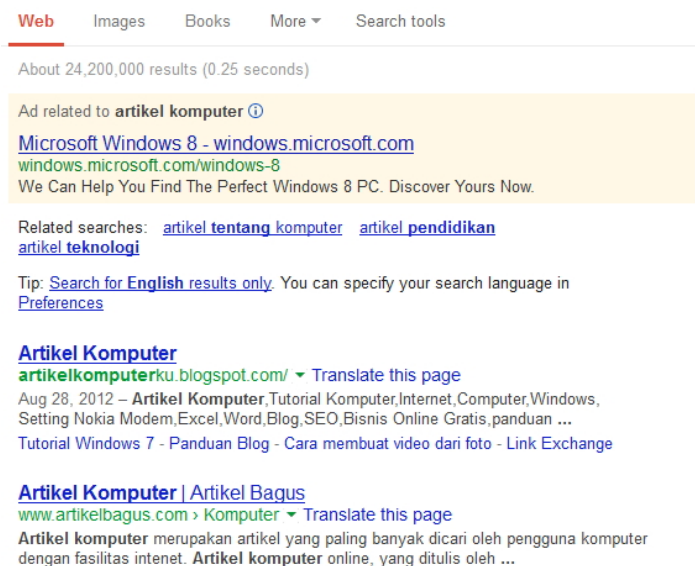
Web Images Books More Search tools

About 24,200,000 results (0.25 seconds)

Ad related to artikel komputer ⓘ

Microsoft Windows 8 - windows.microsoft.com
windows.microsoft.com/windows-8
We Can Help You Find The Perfect Windows 8 PC. Discover Yours Now.

Related searches: artikel tentang komputer artikel pendidikan artikel teknologi

Tip: Search for English results only. You can specify your search language in Preferences

Artikel Komputer
artikelkomputerku.blogspot.com/ ▾ Translate this page
Aug 28, 2012 – Artikel Komputer,Tutorial Komputer,Internet,Computer,Windows, Setting Nokia Modem,Excel,Word,Blog,SEO,Bisnis Online Gratis,panduan ...
Tutorial Windows 7 - Panduan Blog - Cara membuat video dari foto - Link Exchange

Artikel Komputer | Artikel Bagus
www.artikelbagus.com › Komputer ▾ Translate this page
Artikel komputer merupakan artikel yang paling banyak dicari oleh pengguna komputer dengan fasilitas intenet. Artikel komputer online, yang ditulis oleh ...